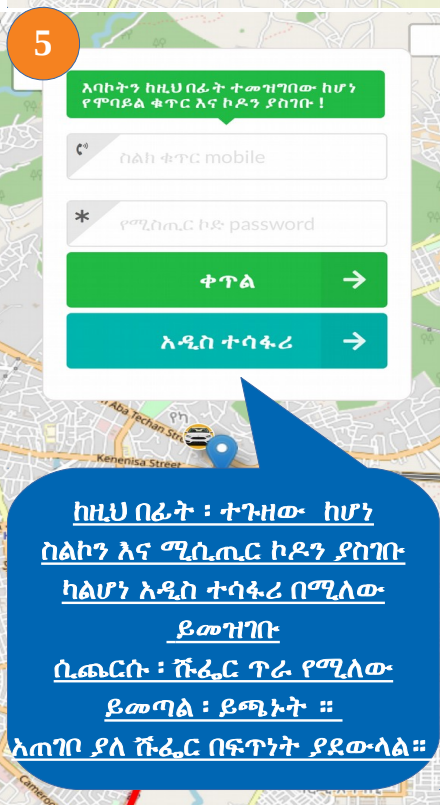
5

እባኮትን ከዚህ በፊት ተመዝግበው ከሆነ የሞባይል ቁጥር እና ኮዶን ያስገቡ !

ስልክ ቁጥር mobile

የሚስጢር ኮድ password

ቀጥል

አዲስ ተሳፋሪ

Aba Techan St

Kenenisa Street

ከዚህ በፊት ፡ ተጉዘው ከሆነ ስልኮን እና ሚሲጢር ኮዶን ያስገቡ ካልሆነ አዲስ ተሳፋሪ በሚለው ይመዝገቡ

ሲጨርሱ ፡ ሹፌር ጥራ የሚለው ይመጣል ፡ ይጫኑት ።

አጠገቦ ያለ ሹፌር በፍጥነት ያደውላል።

Cameroon